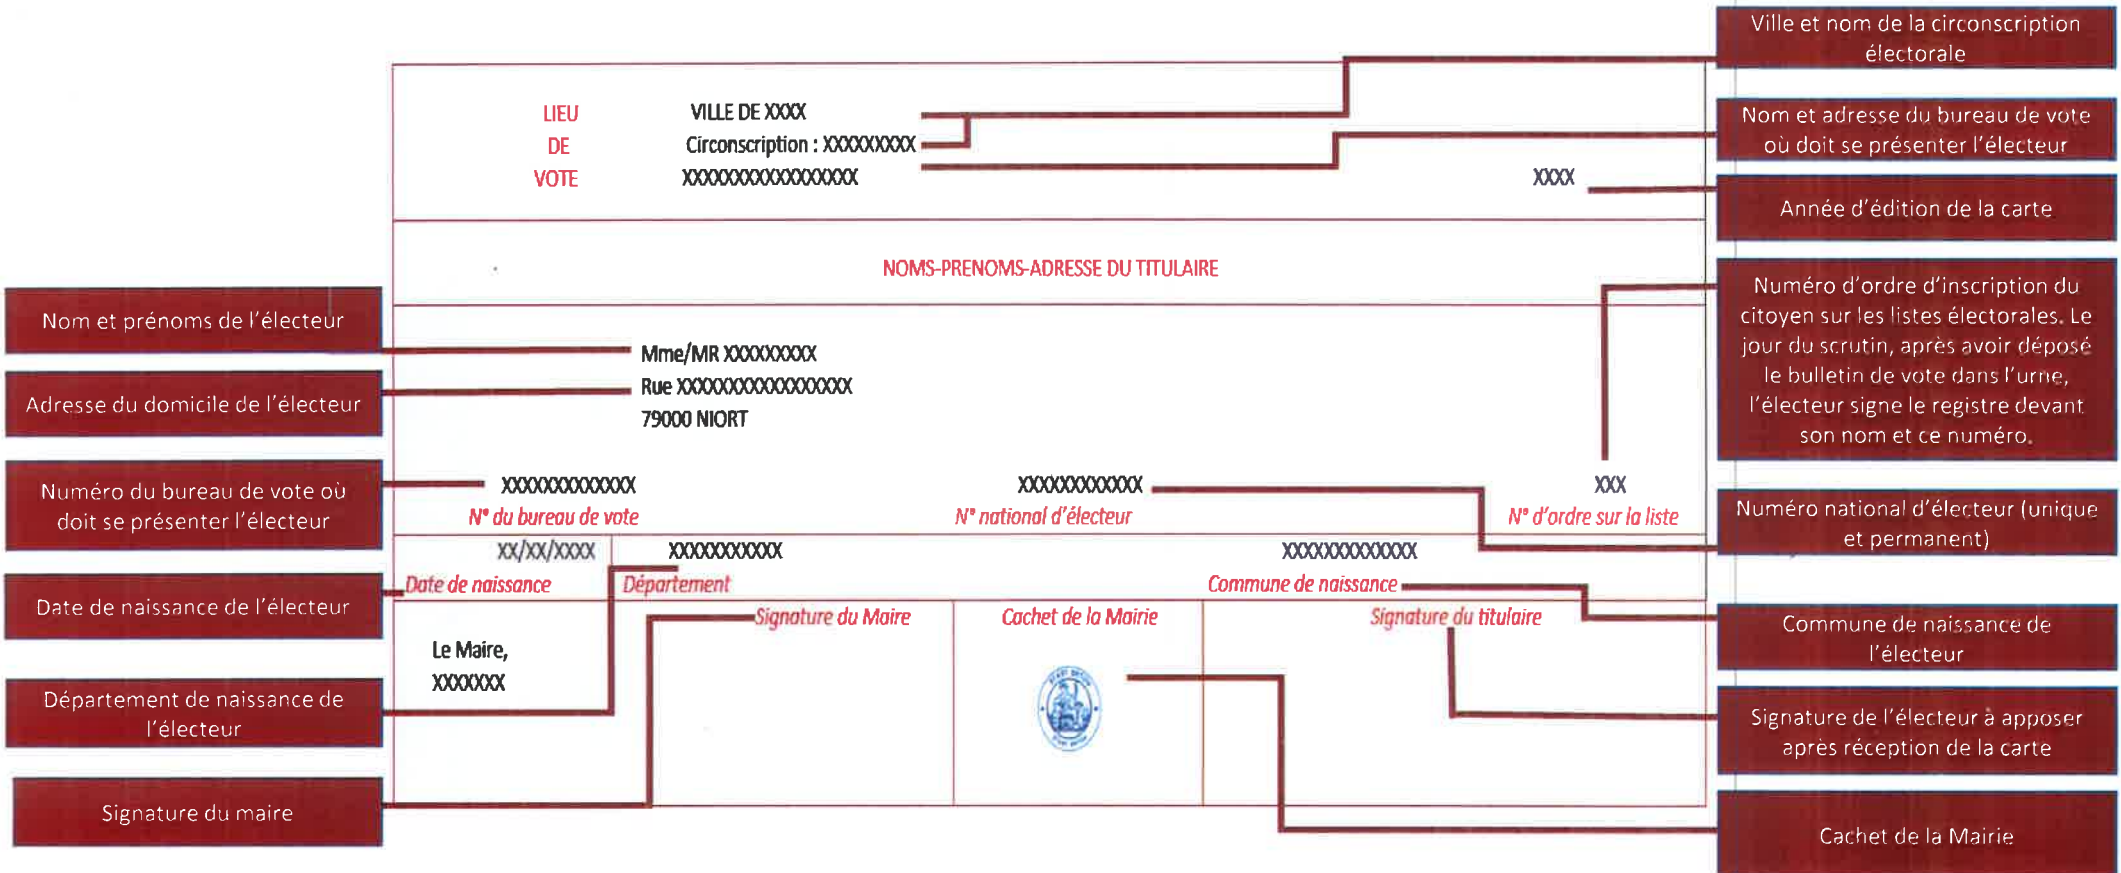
Ville et nom de la circonscription électorale

Nom et adresse du bureau de vote où doit se présenter l'électeur

Année d'édition de la carte

Numéro d'ordre d'inscription du citoyen sur les listes électorales. Le jour du scrutin, après avoir déposé le bulletin de vote dans l'urne, l'électeur signe le registre devant son nom et ce numéro.

Numéro national d'électeur (unique et permanent)

Commune de naissance de l'électeur

Signature de l'électeur à apposer après réception de la carte

Cachet de la Mairie

Nom et prénoms de l'électeur

Adresse du domicile de l'électeur

Numéro du bureau de vote où doit se présenter l'électeur

Date de naissance de l'électeur

Département de naissance de l'électeur

Signature du maire

LIEU DE VOTE

VILLE DE XXXX
Circonscription : XXXXXXXXX
XXXXXXXXXXXXXXXXX

XXXX

NOMS-PRENOMS-ADRESSE DU TITULAIRE

Mme/MR XXXXXXXXX
Rue XXXXXXXXXXXXXXXXX
79000 NIORT

XXXXXXXXXXXXXX
N° du bureau de vote

XXXXXXXXXXXX
N° national d'électeur

XXX
N° d'ordre sur la liste

XX/XX/XXXX
Date de naissance

XXXXXXXXXXX
Département

XXXXXXXXXXXXX
Commune de naissance

Signature du Maire

Le Maire,
XXXXXXX

Cachet de la Mairie

Signature du titulaire